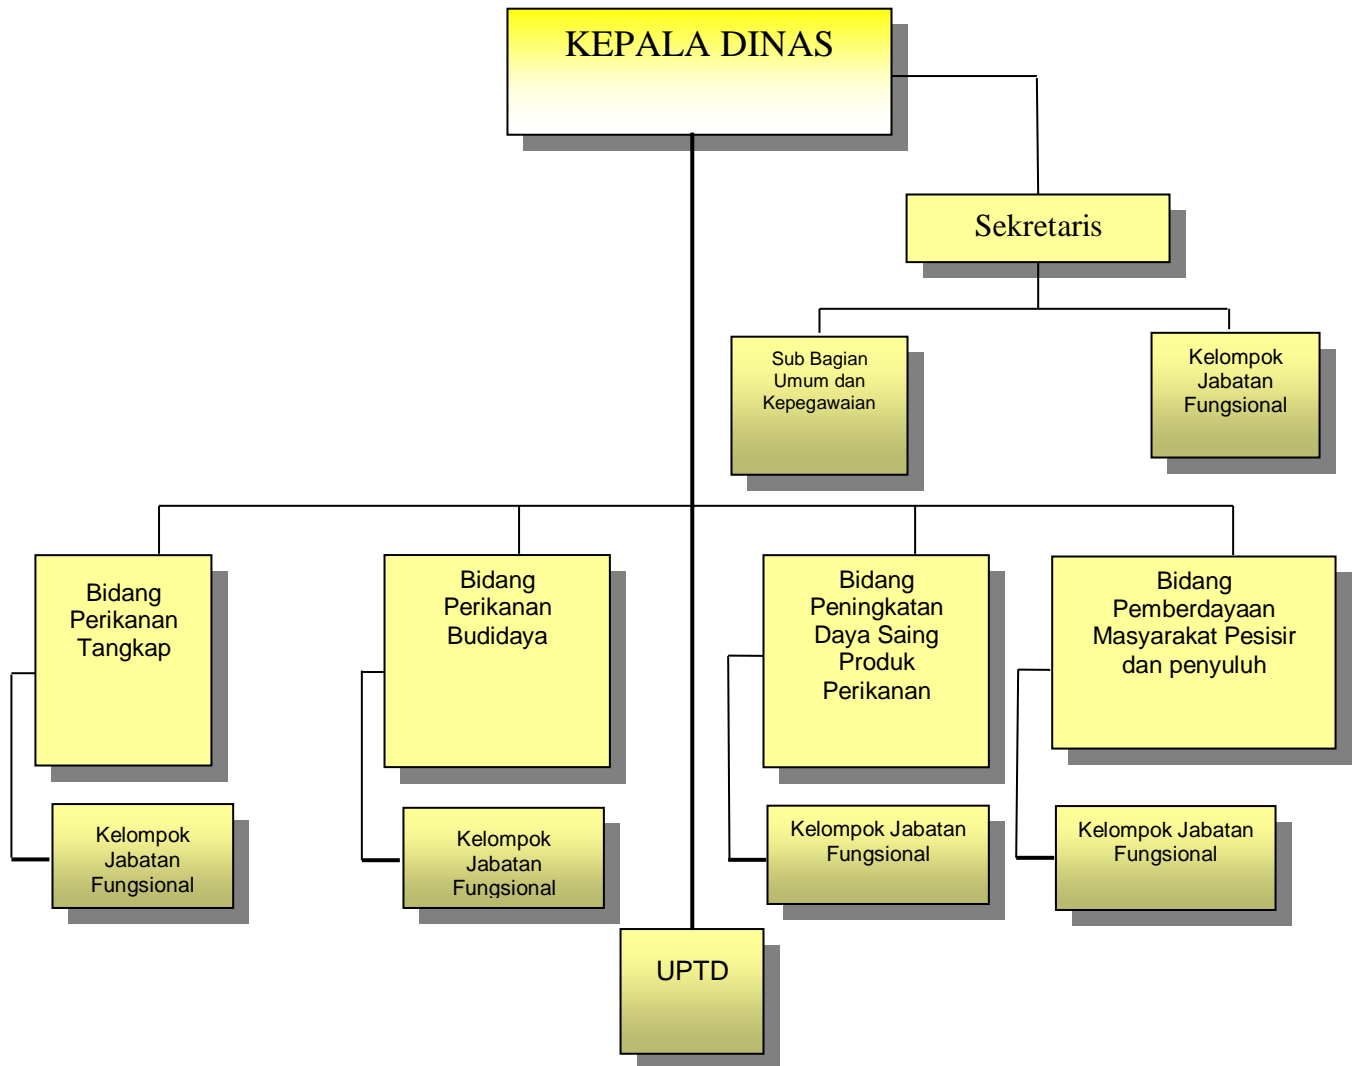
KEPALA DINAS

Sekretaris

Sub Bagian Umum dan Kepegawaian

Kelompok Jabatan Fungsional

Bidang Perikanan Tangkap

Bidang Perikanan Budidaya

Bidang Peningkatan Daya Saing Produk Perikanan

Bidang Pemberdayaan Masyarakat Pesisir dan penyuluh

Kelompok Jabatan Fungsional

Kelompok Jabatan Fungsional

Kelompok Jabatan Fungsional

Kelompok Jabatan Fungsional

UPTD